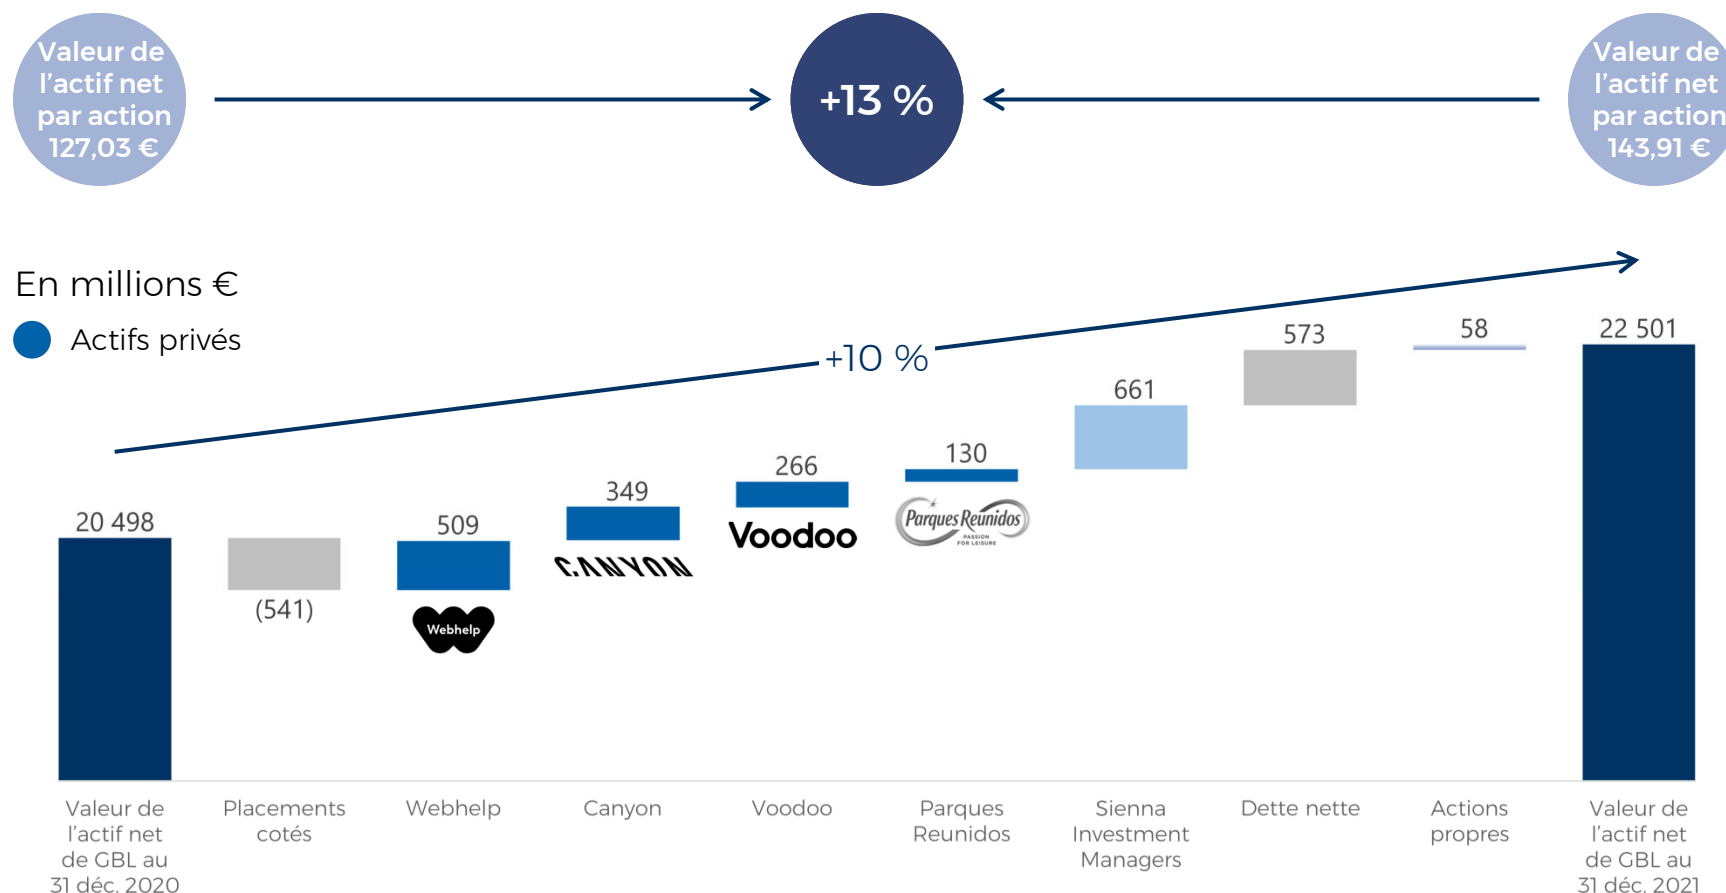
Valeur de l’actif net par action 127,03 €

+13 %

Valeur de l’actif net par action 143,91 €

En millions €

Actifs privés

+10 %

20 498

(541)

509

Webhelp

349

CANYON

266

Voodoo

130

Parques Reunidos PASSION FOR LEISURE

661

573

58

22 501

Valeur de l’actif net de GBL au 31 déc. 2020

Placements cotés

Webhelp

Canyon

Voodoo

Parques Reunidos

Sienna Investment Managers

Dette nette

Actions propres

Valeur de l’actif net de GBL au 31 déc. 2021